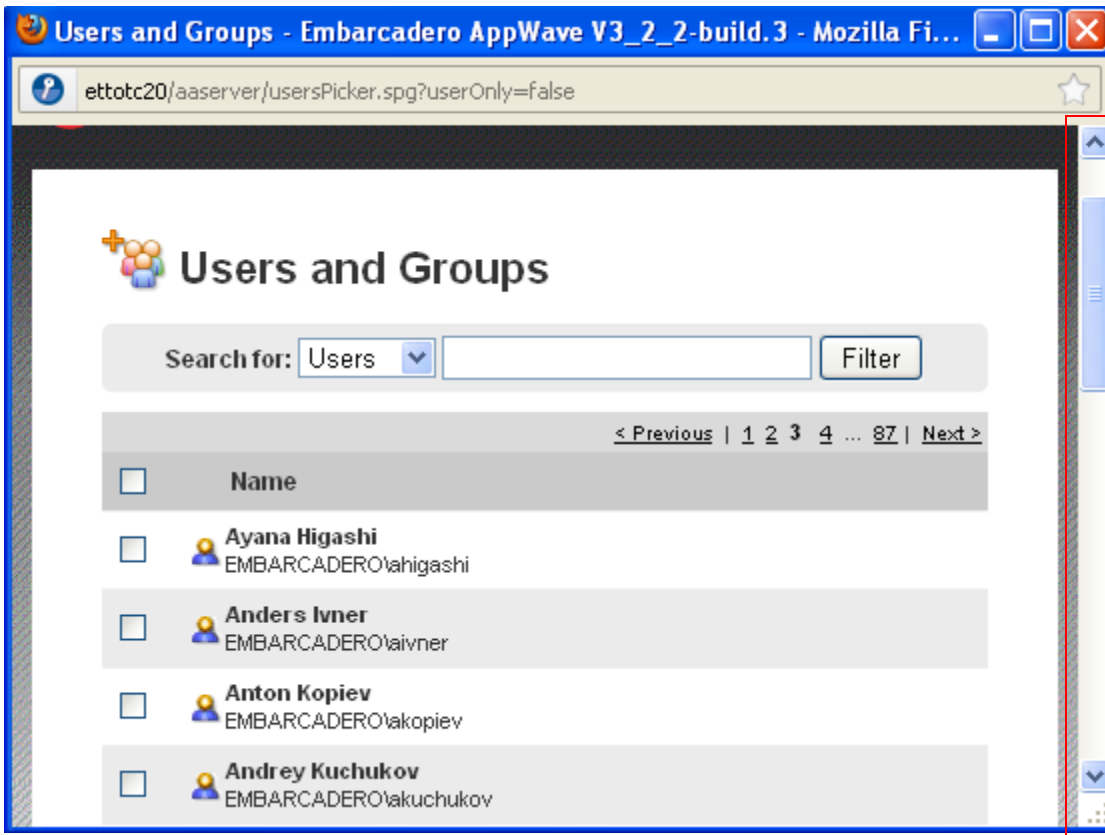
Users and Groups - Embarcadero AppWave V3_2_2-build.3 - Mozilla Fi...

ettotc20/aaserver/usersPicker.spg?userOnly=false

Users and Groups

Search for: Users Filter

< Previous | 1 2 3 4 ... 87 | Next >

Name

Ayana Higashi
EMBARCADERO\ahigashi

Anders Ivner
EMBARCADERO\aivner

Anton Kopiev
EMBARCADERO\akopiev

Andrey Kuchukov
EMBARCADERO\akuchukov